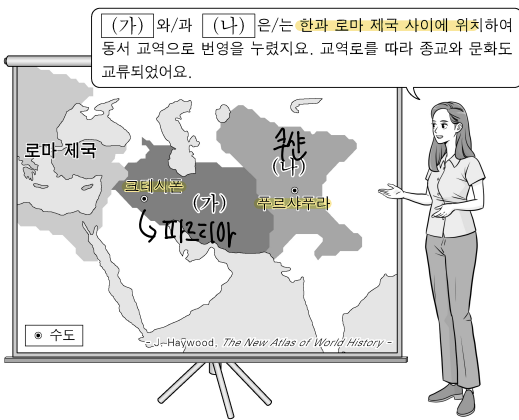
(가) 와/과 (나) 은/는 한과 로마 제국 사이에 위치하여 동서 교역으로 번영을 누렸지요. 교역로를 따라 종교와 문화도 교류되었어요.

로마 제국

크테시폰

(가)

파르티아

쿠샨

(나)

푸르샤푸라

⊙ 수도

- J. Haywood, The New Atlas of World History -